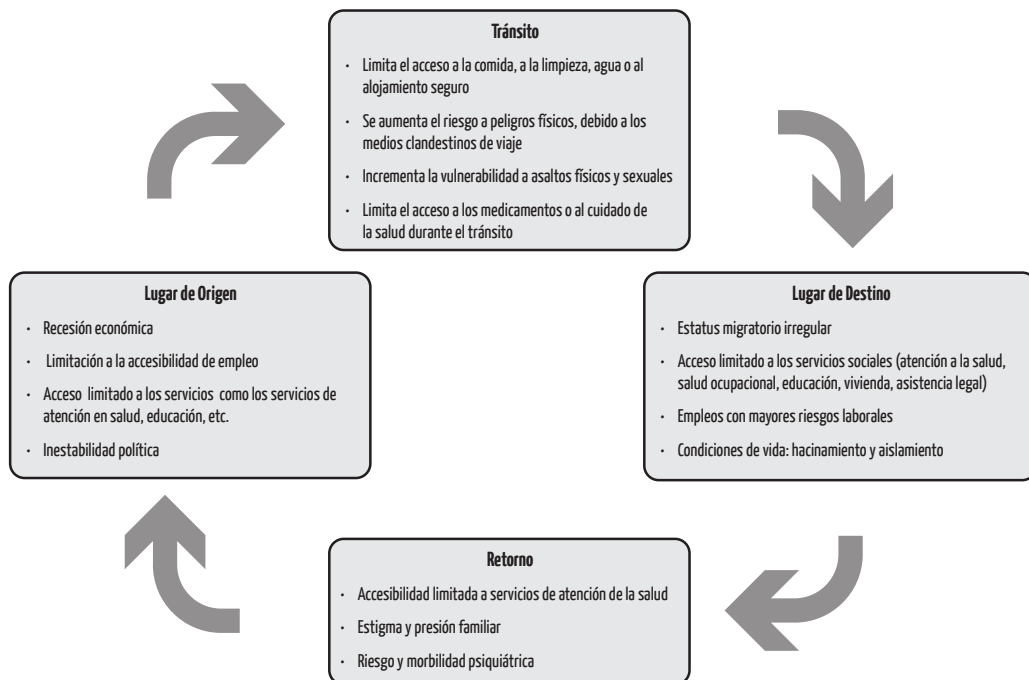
Tránsito

- Limita el acceso a la comida, a la limpieza, agua o al alojamiento seguro
- Se aumenta el riesgo a peligros físicos, debido a los medios clandestinos de viaje
- Incrementa la vulnerabilidad a asaltos físicos y sexuales
- Limita el acceso a los medicamentos o al cuidado de la salud durante el tránsito

Lugar de Origen

- Recesión económica
- Limitación a la accesibilidad de empleo
- Acceso limitado a los servicios como los servicios de atención en salud, educación, etc.
- Inestabilidad política

Lugar de Destino

- Estatus migratorio irregular
- Acceso limitado a los servicios sociales (atención a la salud, salud ocupacional, educación, vivienda, asistencia legal)
- Empleos con mayores riesgos laborales
- Condiciones de vida: hacinamiento y aislamiento

Retorno

- Accesibilidad limitada a servicios de atención de la salud
- Estigma y presión familiar
- Riesgo y morbilidad psiquiátrica